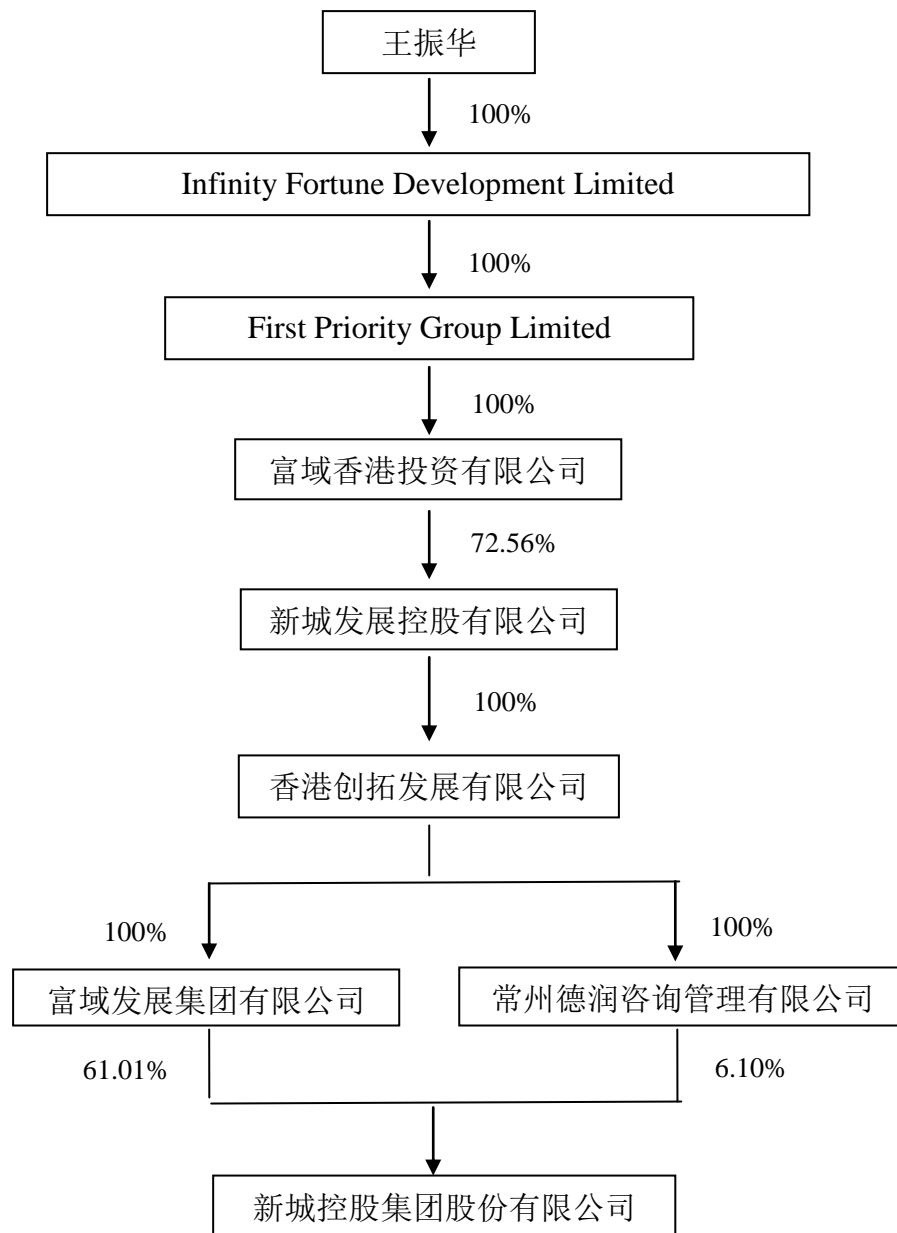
王振华

100%

Infinity Fortune Development Limited

100%

First Priority Group Limited

100%

富域香港投资有限公司

72.56%

新城发展控股有限公司

100%

香港创拓发展有限公司

100%

100%

富域发展集团有限公司

常州德润咨询管理有限公司

61.01%

6.10%

新城控股集团股份有限公司